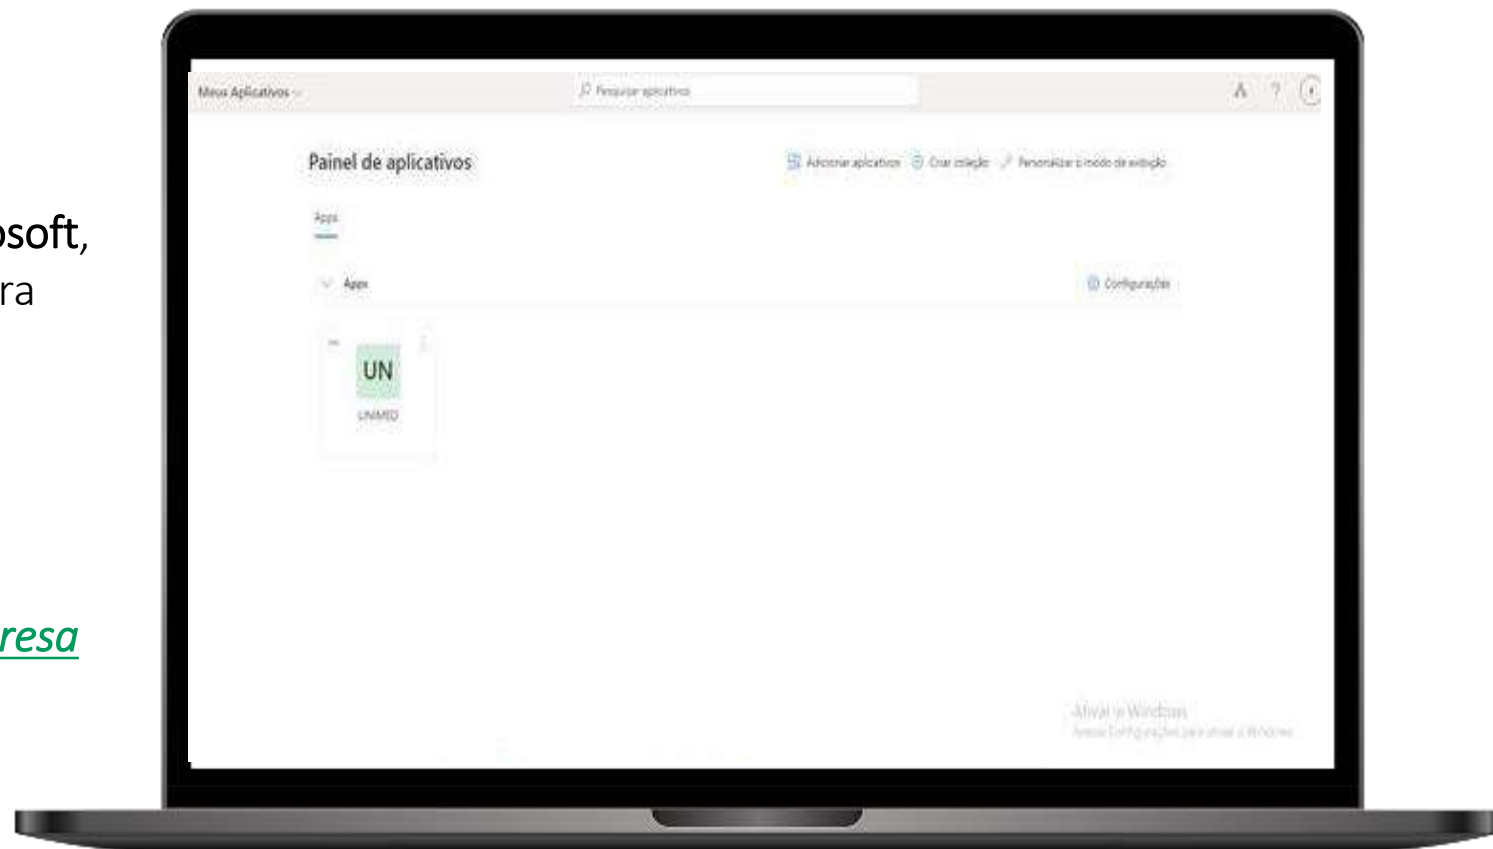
osoft,
ra

resa

Meus Aplicativos

Pesquisar aplicativos

Painel de aplicativos

Adicionar aplicativos   Criar coleção   Personalizar o modo de exibição

Apps

Apps

Configurações

UN

UNIMED

Ativar o Windows
Acesse Configurações para ativar o Windows.